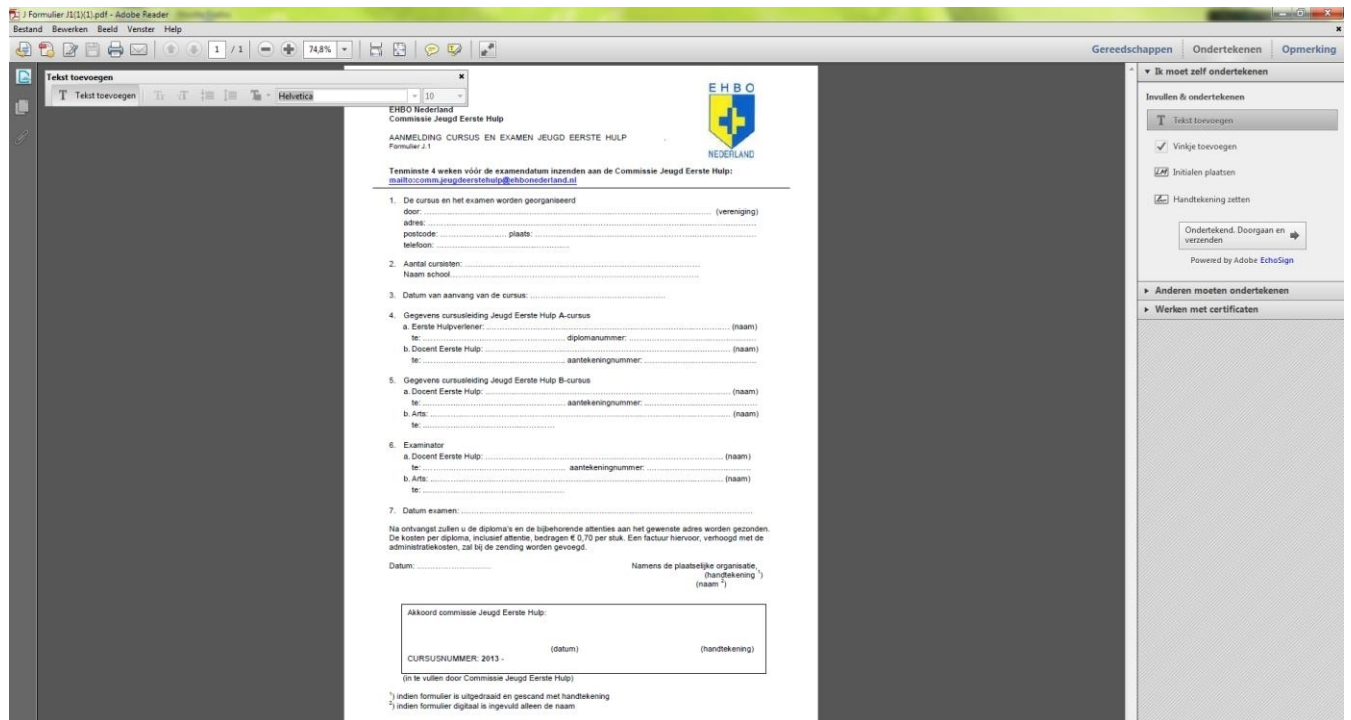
J Formulier J1(1)(1).pdf - Adobe Reader

Bestand Bewerken Beeld Venster Help

1 / 1 74,8%

Gereedschappen Ondertekenen Opmerking

Tekst toevoegen

T Tekst toevoegen Helvetica 10

EHBO Nederland
Commissie Jeugd Eerste Hulp

EHBO NEDERLAND

AANMELDING CURSUS EN EXAMEN JEUGD EERSTE HULP
Formulier J.1

Tenminste 4 weken vóór de examendatum inzenden aan de Commissie Jeugd Eerste Hulp:
mailto:comm.jeugdeerstehulp@ehbonederland.nl

1. De cursus en het examen worden georganiseerd
door: ........................................................ (vereniging)
adres: ........................................................
postcode: .................... plaats: ....................
telefoon: ....................

2. Aantal cursisten: ....................
Naam school ....................

3. Datum van aanvang van de cursus: ....................

4. Gegevens cursusleiding Jeugd Eerste Hulp A-cursus
a. Eerste Hulpverlener: .................... (naam)
te: .................... diplomanummer: ....................
b. Docent Eerste Hulp: .................... (naam)
te: .................... aantekeningnummer: ....................

5. Gegevens cursusleiding Jeugd Eerste Hulp B-cursus
a. Docent Eerste Hulp: .................... (naam)
te: .................... aantekeningnummer: ....................
b. Arts: .................... (naam)
te: ....................

6. Examinator
a. Docent Eerste Hulp: .................... (naam)
te: .................... aantekeningnummer: ....................
b. Arts: .................... (naam)
te: ....................

7. Datum examen: ....................

Na ontvangst zullen u de diploma's en de bijbehorende attenties aan het gewenste adres worden gezonden. De kosten per diploma, inclusief attentie, bedragen € 0,70 per stuk. Een factuur hiervoor, verhoogd met de administratiekosten, zal bij de zending worden gevoegd.

Datum: ....................

Namens de plaatselijke organisatie,
(handtekening $^1$)
(naam $^2$)

Akkoord commissie Jeugd Eerste Hulp:

(datum) (handtekening)

CURSUSNUMMER: 2013 -

(in te vullen door Commissie Jeugd Eerste Hulp)

$^1$) indien formulier is uitgedraaid en gescand met handtekening
$^2$) indien formulier digitaal is ingevuld alleen de naam

Ik moet zelf ondertekenen

Invullen & ondertekenen

Tekst toevoegen

Vinkje toevoegen

Initialen plaatsen

Handtekening zetten

Ondertekend. Doorgaan en verzenden

Powered by Adobe EchoSign

Anderen moeten ondertekenen

Werken met certificaten